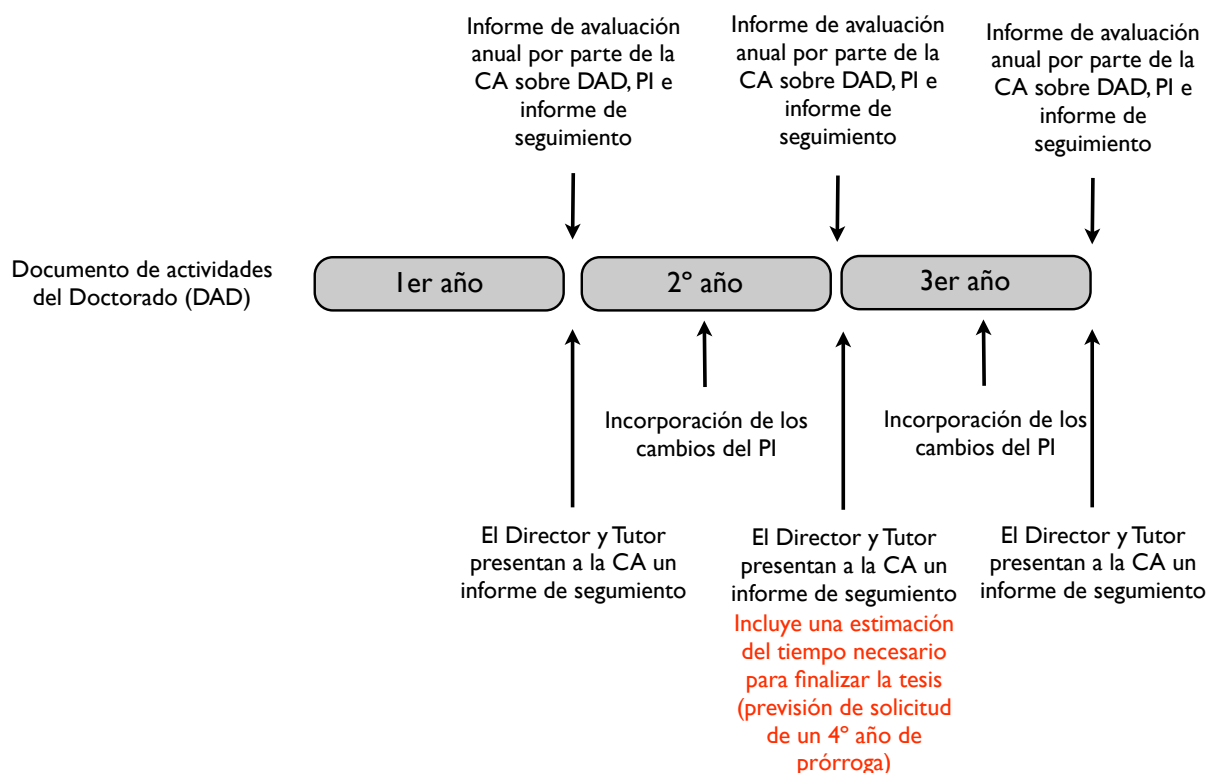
Informe de avaluación anual por parte de la CA sobre DAD, PI e informe de seguimiento

Informe de avaluación anual por parte de la CA sobre DAD, PI e informe de seguimiento

Informe de avaluación anual por parte de la CA sobre DAD, PI e informe de seguimiento

Documento de actividades del Doctorado (DAD)

1er año

2º año

3er año

Incorporación de los cambios del PI

Incorporación de los cambios del PI

El Director y Tutor presentan a la CA un informe de segumiento

El Director y Tutor presentan a la CA un informe de segumiento

Incluye una estimación del tiempo necesario para finalizar la tesis (previsión de solicitud de un 4º año de prórroga)

El Director y Tutor presentan a la CA un informe de segumiento